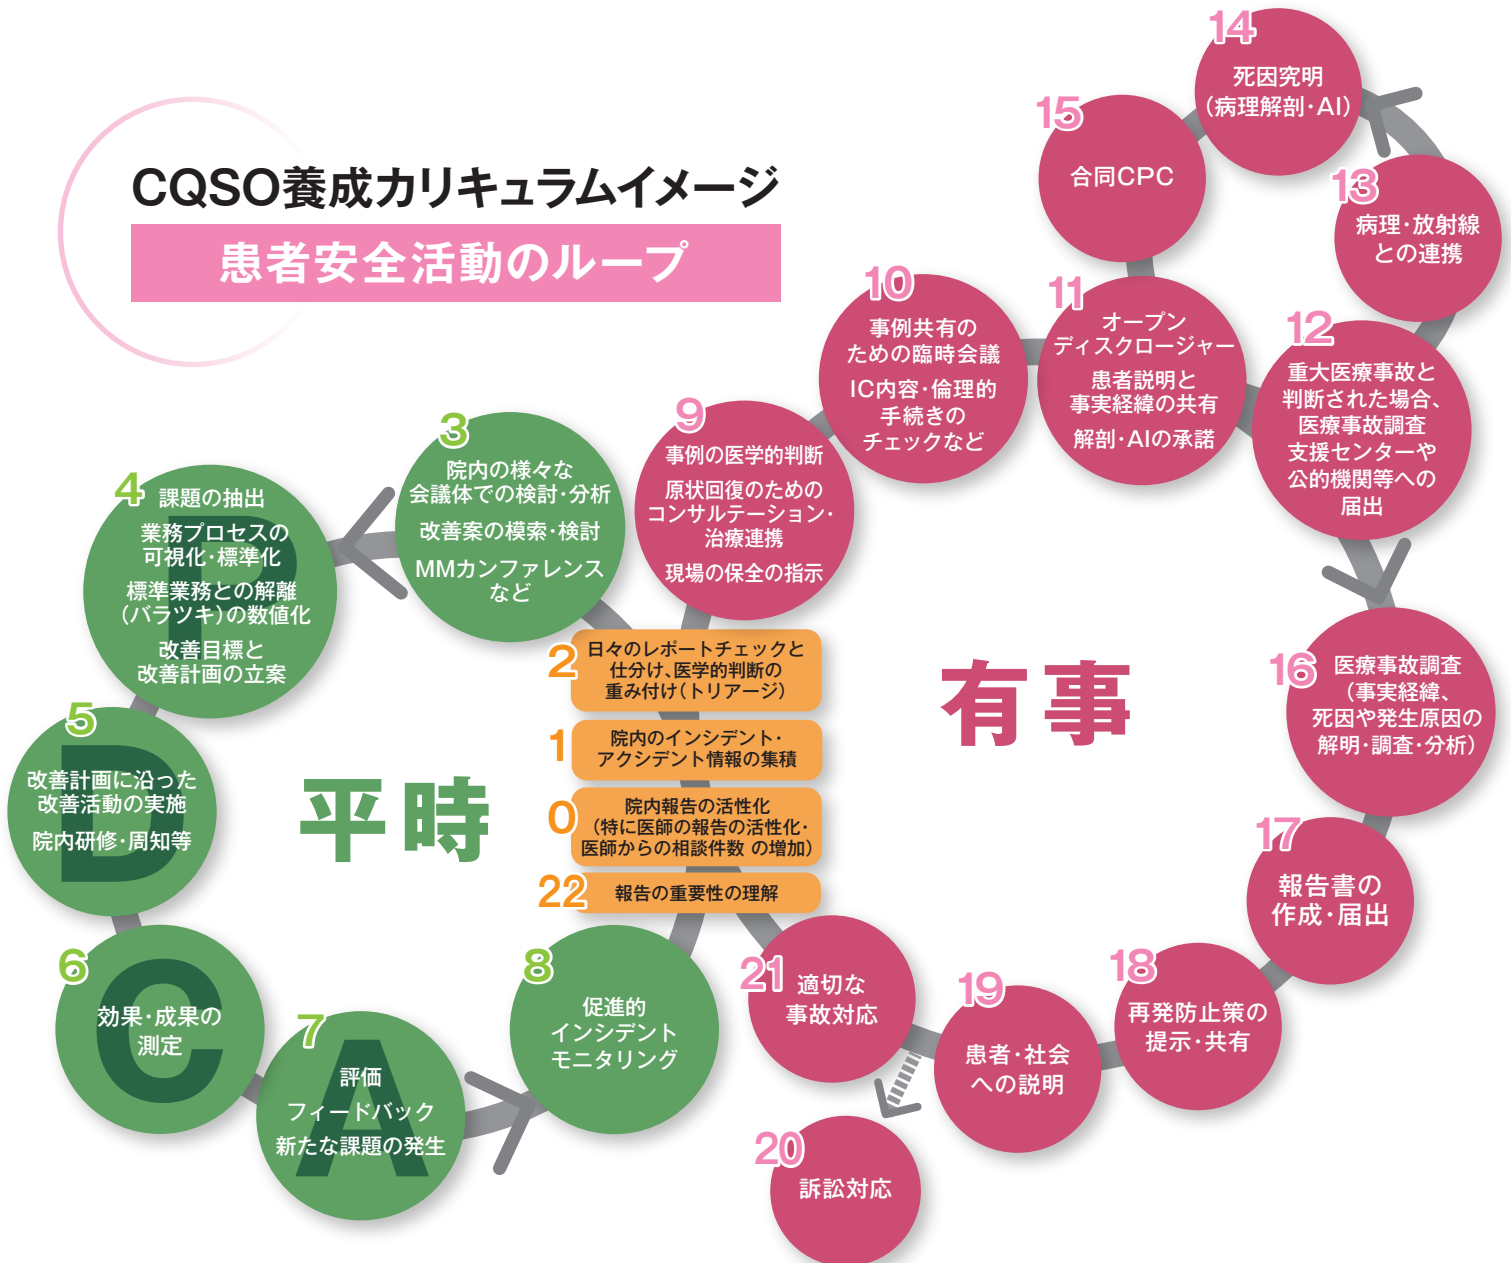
CQSO養成カリキュラムイメージ

患者安全活動のループ

14 死因究明（病理解剖・AI）

15 合同CPC

13 病理・放射線との連携

10 事例共有のための臨時会議

IC内容・倫理的手続きのチェックなど

11 オープンディスクロージャー

患者説明と事実経緯の共有

解剖・AIの承諾

12 重大医療事故と判断された場合、医療事故調査支援センターや公的機関等への届出

9 事例の医学的判断

原状回復のためのコンサルテーション・治療連携

現場の保全の指示

3 院内の様々な会議体での検討・分析

改善案の模索・検討

MMカンファレンスなど

4 課題の抽出

業務プロセスの可視化・標準化

標準業務との解離（バラツキ）の数値化

改善目標と改善計画の立案

P

2 日々のレポートチェックと仕分け、医学的判断の重み付け（トリアージ）

1 院内のインシデント・アクシデント情報の集積

0 院内報告の活性化（特に医師の報告の活性化・医師からの相談件数 の増加）

22 報告の重要性の理解

有事

16 医療事故調査（事実経緯、死因や発生原因の解明・調査・分析）

5 改善計画に沿った改善活動の実施

院内研修・周知等

D

平時

17 報告書の作成・届出

6 効果・成果の測定

C

7 評価

フィードバック

新たな課題の発生

A

8 促進的インシデントモニタリング

21 適切な事故対応

19 患者・社会への説明

18 再発防止策の提示・共有

20 訴訟対応